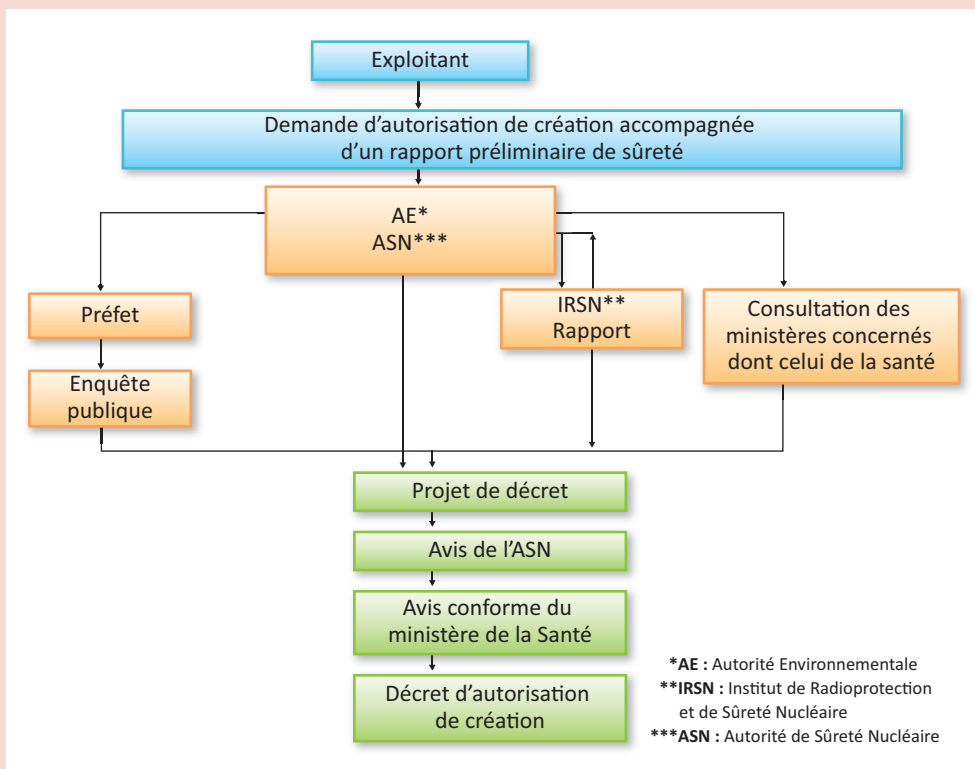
Exploitant

Demande d’autorisation de création accompagnée d’un rapport préliminaire de sûreté

AE*
ASN***

Préfet

Enquête publique

IRSN**
Rapport

Consultation des ministères concernés dont celui de la santé

Projet de décret

Avis de l’ASN

Avis conforme du ministère de la Santé

Décret d’autorisation de création

*AE : Autorité Environnementale
**IRSN : Institut de Radioprotection et de Sûreté Nucléaire
***ASN : Autorité de Sûreté Nucléaire